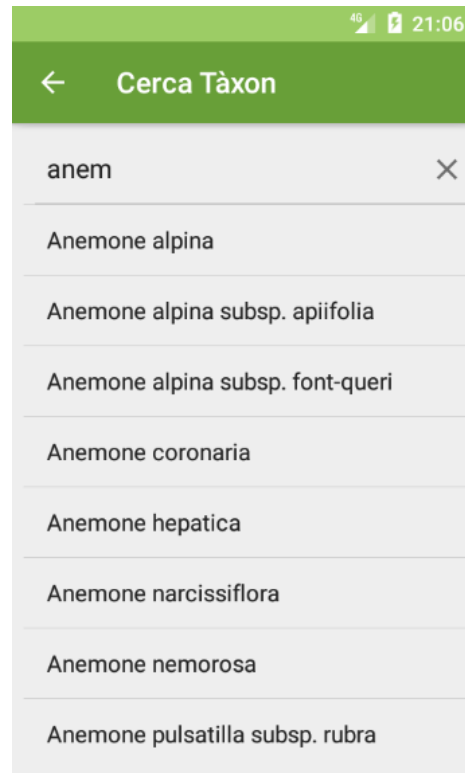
4G 21:06

←

Cerca Tàxon

anem

×

Anemone alpina

Anemone alpina subsp. apiifolia

Anemone alpina subsp. font-queri

Anemone coronaria

Anemone hepatica

Anemone narcissiflora

Anemone nemorosa

Anemone pulsatilla subsp. rubra